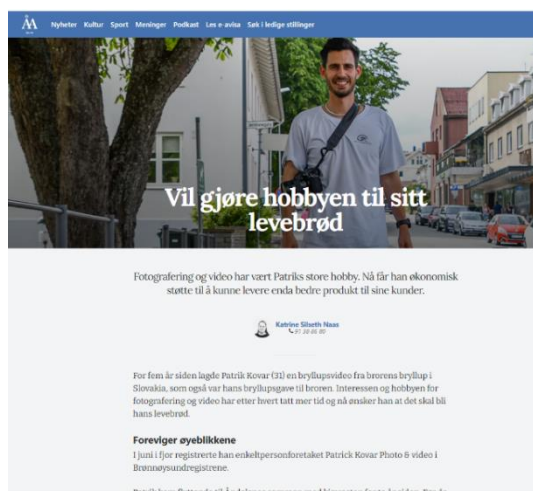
ÅA

Nyheter Kultur Sport Meninger Podkast Les e-avisa Søk i ledige stillinger

Vil gjøre hobbyen til sitt levebrød

Fotografering og video har vært Patriks store hobby. Nå får han økonomisk støtte til å kunne levere enda bedre produkt til sine kunder.

Katrine Silseth Naas
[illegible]

For fem år siden lagde Patrik Kovar (31) en bryllupsvideo fra brorens bryllup i Slovakia, som også var hans bryllupsgave til broren. Interessen og hobbyen for fotografering og video har etter hvert tatt mer tid og nå ønsker han at det skal bli hans levebrød.

Foreviger øyeblikkene

I juni i fjor registrerte han enkeltpersonforetaket Patrick Kovar Photo & video i Brønnøysundregistrene.

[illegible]